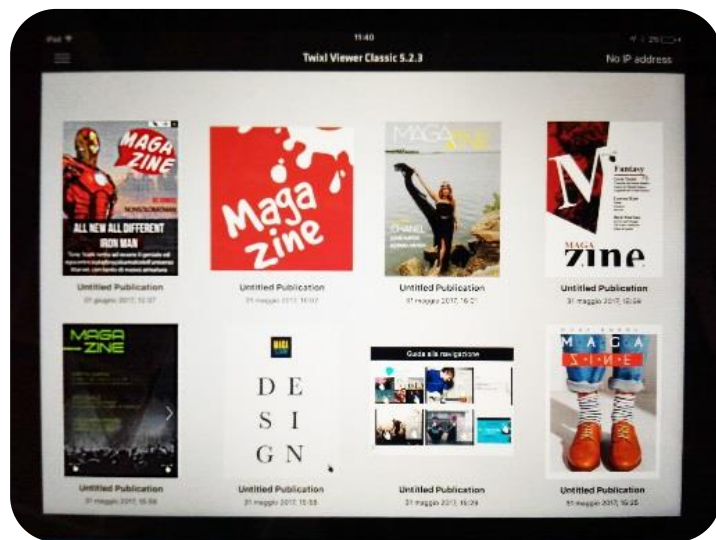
iPad
11:40
Twixl Viewer Classic 5.2.3
No IP address

MAGA ZINE
ALL NEW ALL DIFFERENT IRON MAN
Untitled Publication
01 giugno 2017, 12:07

Maga zine
Untitled Publication
31 maggio 2017, 16:07

MAGA ZINE
CHANEL
Untitled Publication
31 maggio 2017, 16:01

M
Fantasy
MAGA ZINE
Untitled Publication
31 maggio 2017, 15:59

MAGA — ZINE
Untitled Publication
31 maggio 2017, 15:56

MAGA ZINE
DE SI GN
Untitled Publication
31 maggio 2017, 15:55

Guida alla navigazione
Untitled Publication
31 maggio 2017, 15:29

M A G A Z I N E
Untitled Publication
31 maggio 2017, 15:25